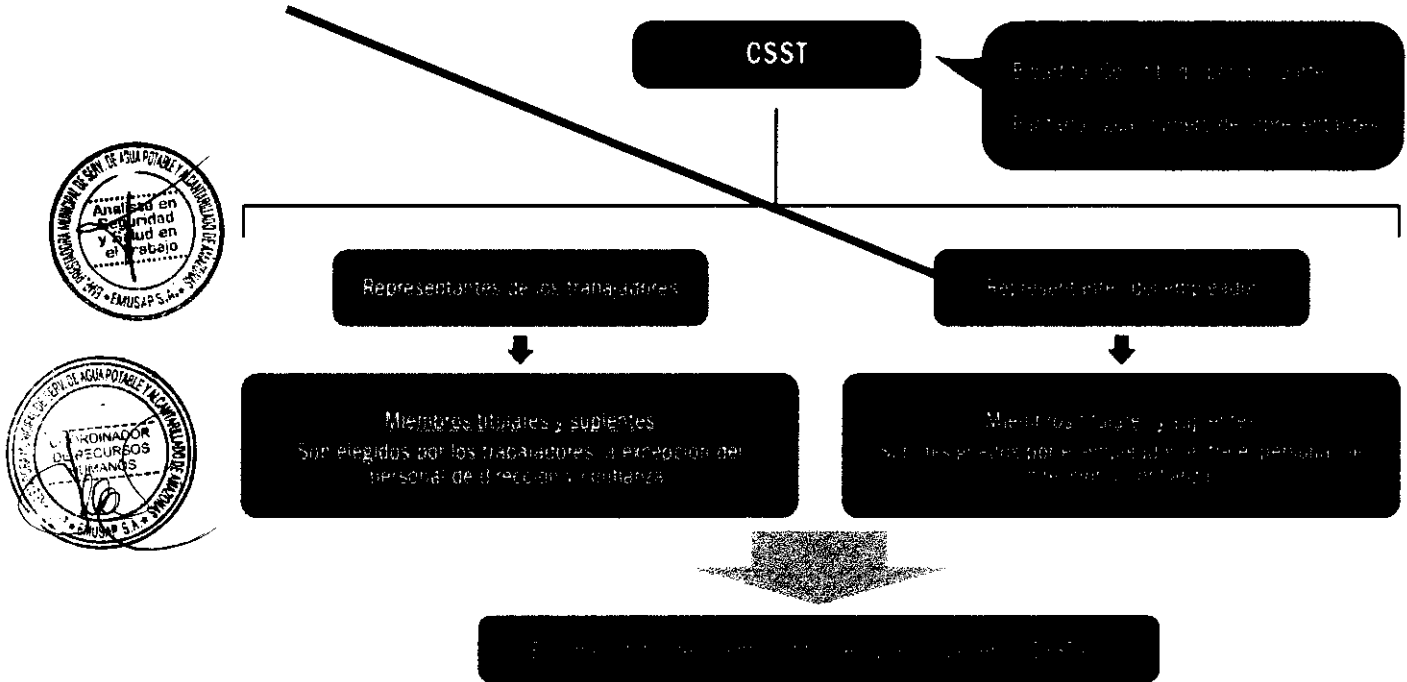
CSST

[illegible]

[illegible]

Analista en Seguridad y Salud en el Trabajo
EPS. PROVEEDORA MUNICIPAL DE SERV. DE AGUA POTABLE Y ALCANTARILLADO DE AMAZONAS
EMUSAP S.A.

Representantes de los trabajadores

Representantes del empleador

COORDINADOR DE RECURSOS HUMANOS
EMUSAP S.A.

Miembros titulares y suplentes
Son elegidos por los trabajadores, a excepción del personal de dirección y confianza

Miembros titulares y suplentes
Son designados por el empleador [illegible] personal de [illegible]

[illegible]